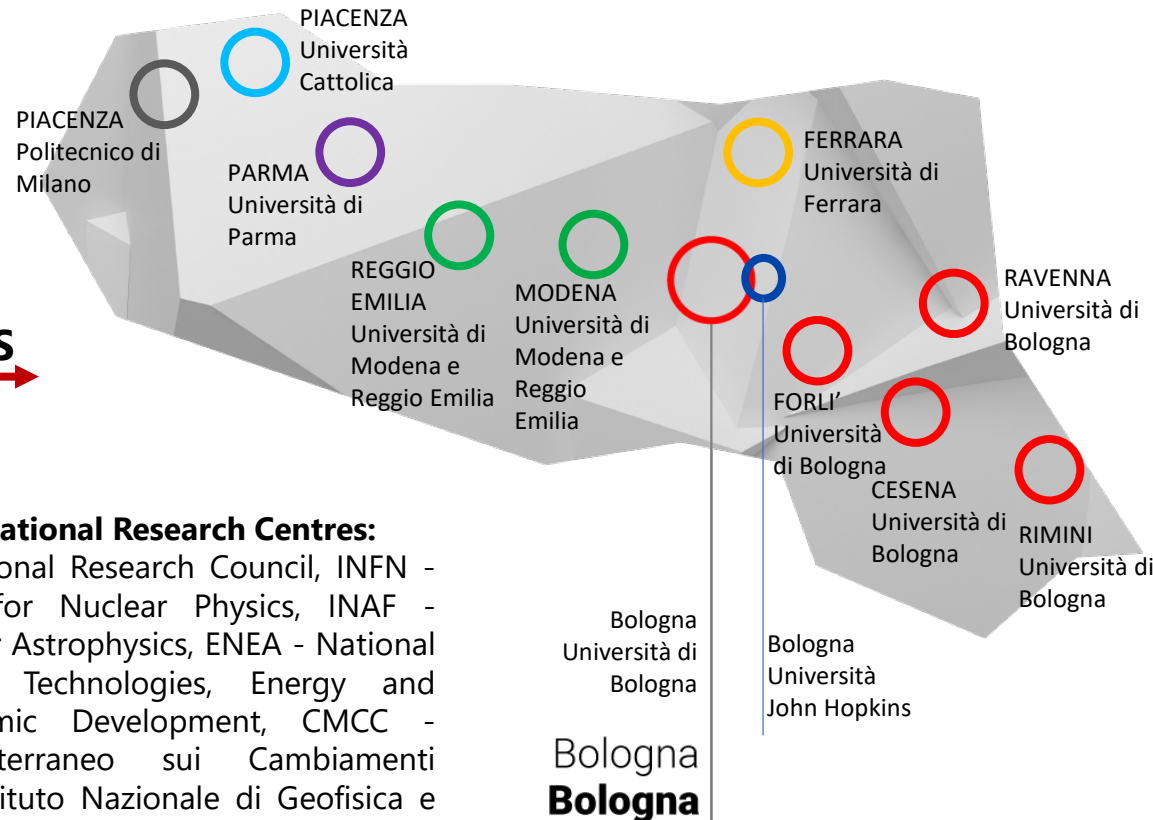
PIACENZA
Università
Cattolica

PIACENZA
Politecnico di
Milano

PARMA
Università di
Parma

FERRARA
Università di
Ferrara

REGGIO
EMILIA
Università di
Modena e
Reggio Emilia

MODENA
Università di
Modena e
Reggio
Emilia

RAVENNA
Università di
Bologna

s

FORLI'
Università
di Bologna

CESENA
Università di
Bologna

RIMINI
Università di
Bologna

ational Research Centres:
onal Research Council, INFN - for Nuclear Physics, INAF - Astrophysics, ENEA - National Technologies, Energy and mic Development, CMCC - terraneo sui Cambiamenti ituto Nazionale di Geofisica e

Bologna
Università di
Bologna

Bologna
Università
John Hopkins

Bologna
Bologna